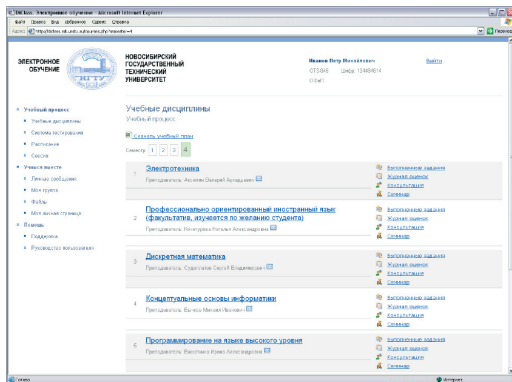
DiClass - Электронное обучение - Microsoft Internet Explorer
Файл Правка Вид Избранное Сервис Справка
Адрес http://diclass.ciu.nstu.ru/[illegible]
Переход

ЭЛЕКТРОННОЕ ОБУЧЕНИЕ
НГТУ
НОВОСИБИРСКИЙ ГОСУДАРСТВЕННЫЙ ТЕХНИЧЕСКИЙ УНИВЕРСИТЕТ

Иванов Петр Михайлович
СТЭ-848 Шифр: 13484814
Выйти

Учебный процесс
Учебные дисциплины
Система тестирования
Расписание
Сессия
Ученик/ученица
Личные сообщения
Моя группа
Файлы
Мои личные страница
Помощь
Поддержка
Руководство пользователя

Учебные дисциплины
Учебный процесс

Скачать учебный план

Семестр 1 2 3 4

1 Электротехника
Преподаватель: Аксенов Валерий Аркадьевич
Выполненные задания
Журнал оценок
Консультации
Семинар

2 Профессионально ориентированный иностранный язык (факультатив, изучается по желанию студента)
Преподаватель: Кочеткова Наталья Александровна
Выполненные задания
Журнал оценок
Консультации
Семинар

3 Дискретная математика
Преподаватель: Судоплатов Сергей Владимирович
Выполненные задания
Журнал оценок
Консультации
Семинар

4 Концептуальные основы информатики
Преподаватель: Бычков Михаил Иванович
Выполненные задания
Журнал оценок
Консультации
Семинар

5 Программирование на языке высокого уровня
Преподаватель: Васютина Ирина Александровна
Выполненные задания
Журнал оценок
Консультации
Семинар

Готово
Интернет